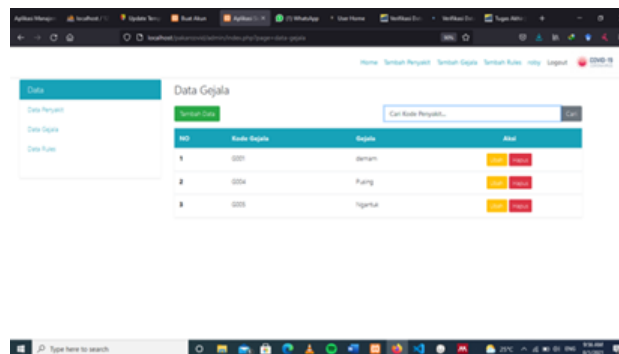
Aplikasi Manaje | localhost / | Update Tema | Buat Akun | Aplikasi | (1) WhatsApp | User Home | Verifikasi | Verifikasi | Tugas Akhir

localhost/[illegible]/admin/index.php?page=data-gejala

Home Tambah Penyakit Tambah Gejala Tambah Rules ruby Logout COVID-19

Data
Data Penyakit
Data Gejala
Data Rules

Data Gejala

Tambah Data

Cari Kode Penyakit... Cari

| NO | Kode Gejala | Gejala | Aksi |
|---|---|---|---|
| 1 | G001 | demam | Edit Hapus |
| 2 | G004 | Pusing | Edit Hapus |
| 3 | G005 | Ngantuk | Edit Hapus |

Type here to search

25°C